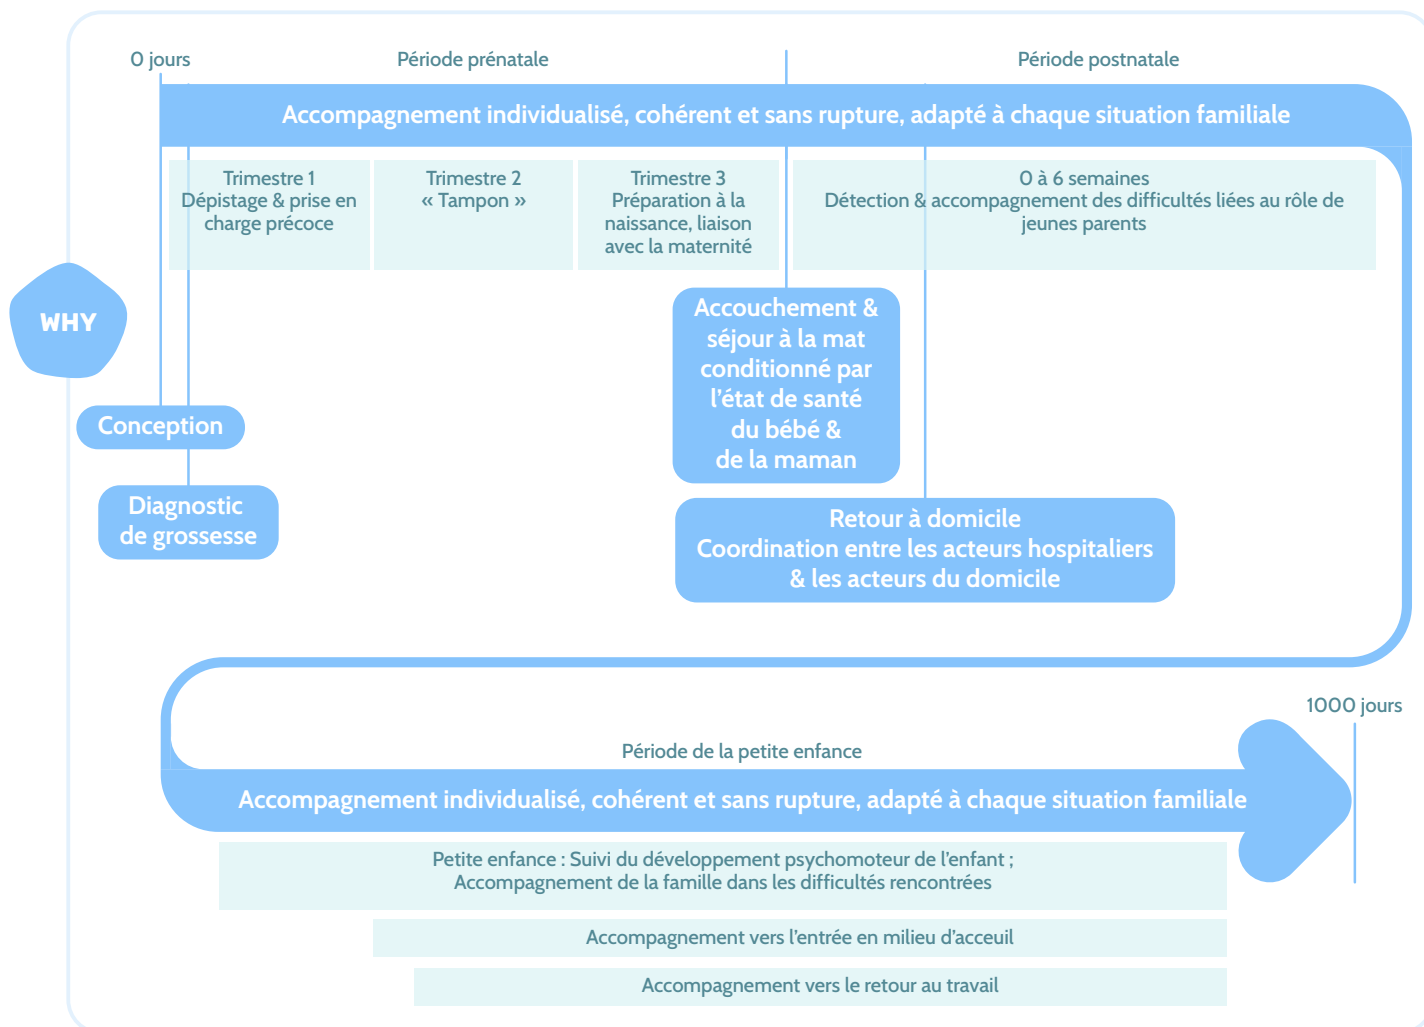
0 jours

Période prénatale

Période postnatale

Accompagnement individualisé, cohérent et sans rupture, adapté à chaque situation familiale

Trimestre 1
Dépistage & prise en charge précoce

Trimestre 2
« Tampon »

Trimestre 3
Préparation à la naissance, liaison avec la maternité

0 à 6 semaines
Détection & accompagnement des difficultés liées au rôle de jeunes parents

WHY

Accouchement & séjour à la mat conditionné par l'état de santé du bébé & de la maman

Conception

Diagnostic de grossesse

Retour à domicile
Coordination entre les acteurs hospitaliers & les acteurs du domicile

1000 jours

Période de la petite enfance

Accompagnement individualisé, cohérent et sans rupture, adapté à chaque situation familiale

Petite enfance : Suivi du développement psychomoteur de l'enfant ;
Accompagnement de la famille dans les difficultés rencontrées

Accompagnement vers l'entrée en milieu d'acceuil

Accompagnement vers le retour au travail